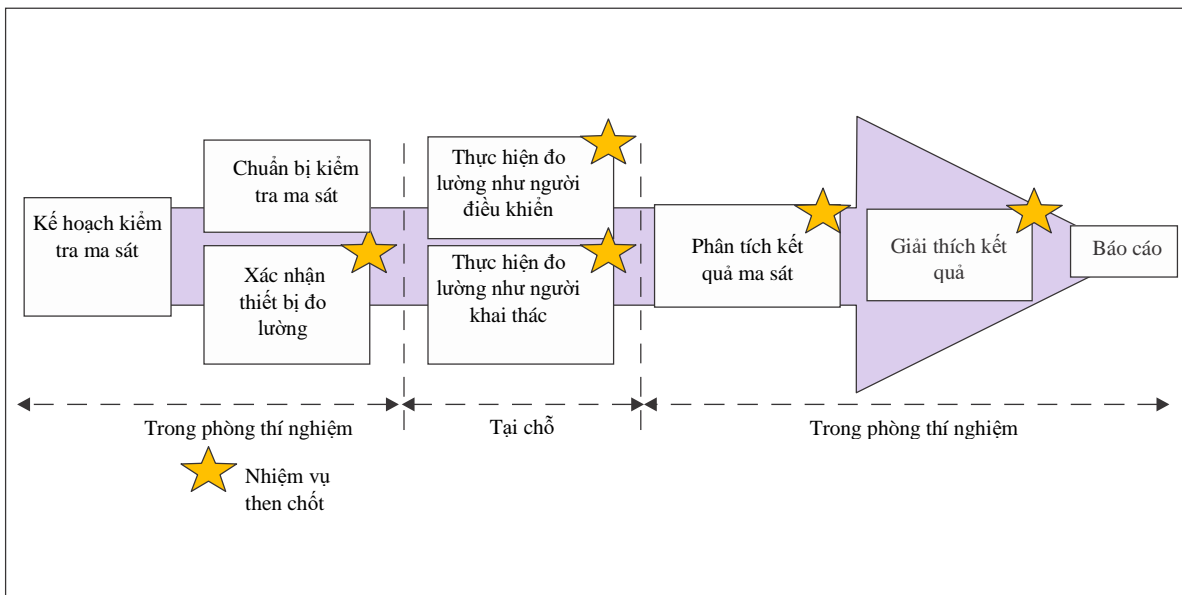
Kế hoạch kiểm tra ma sát

Chuẩn bị kiểm tra ma sát

Xác nhận thiết bị đo lường

Thực hiện đo lường như người điều khiển

Thực hiện đo lường như người khai thác

Phân tích kết quả ma sát

Giải thích kết quả

Báo cáo

Trong phòng thí nghiệm

Tại chỗ

Trong phòng thí nghiệm

Nhiệm vụ then chốt